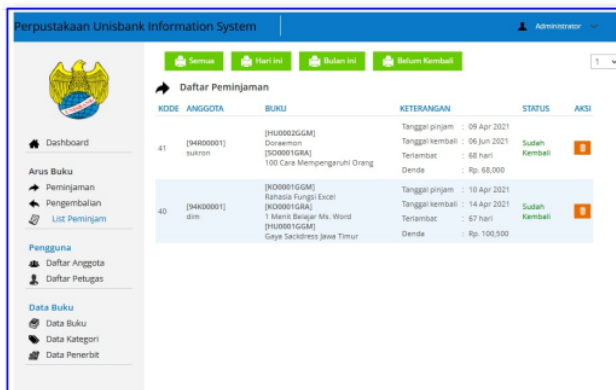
Perpustakaan Unisbank Information System

Administrator

Semua Hari ini Bulan ini Belum Kembali

1

Daftar Peminjaman

| KODE | ANGGOTA | BUKU | KETERANGAN | STATUS | AKSI |
|---|---|---|---|---|---|
| 41 | [94R00001] sukron | [HU0002GGM] Doraemon [SO0001GRA] 100 Cara Mempengaruhi Orang | Tanggal pinjam : 09 Apr 2021 Tanggal kembali : 06 Jun 2021 Terlambat : 68 hari Denda : Rp. 68,000 | Sudah Kembali | |
| 40 | [94K00001] dim | [KO0001GGM] Rahasia Fungsi Excel [KO0001GRA] 1 Menit Belajar Ms. Word [HU0001GGM] Gaya Sackdress Jawa Timur | Tanggal pinjam : 10 Apr 2021 Tanggal kembali : 14 Apr 2021 Terlambat : 67 hari Denda : Rp. 100,500 | Sudah Kembali | |

Dashboard

Arus Buku
Peminjaman
Pengembalian
List Peminjam

Pengguna
Daftar Anggota
Daftar Petugas

Data Buku
Data Buku
Data Kategori
Data Penerbit